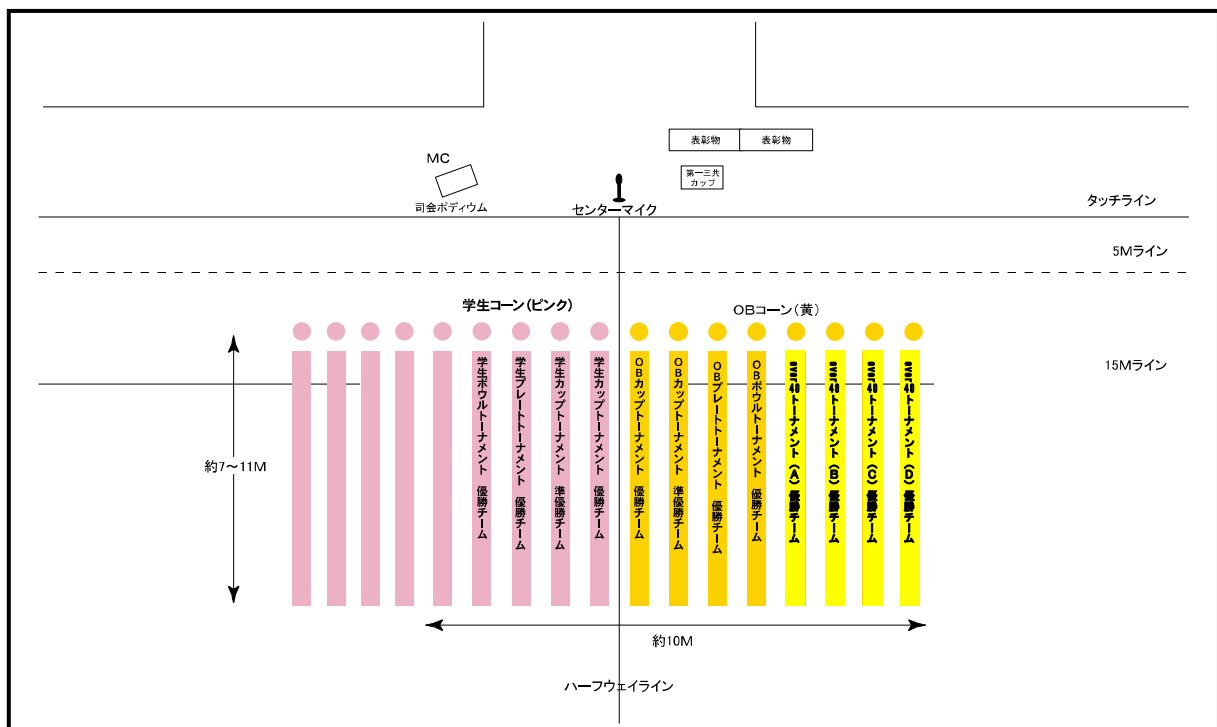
表彰物 表彰物

MC

第一三共カップ

司会ポディウム

センターマイク

タッチライン

5Mライン

学生コーン（ピンク）

OBコーン（黄）

15Mライン

約7～11M

学生ボウルトーナメント 優勝チーム

学生プレートトーナメント 優勝チーム

学生カップトーナメント 準優勝チーム

学生カップトーナメント 優勝チーム

OBカップトーナメント 優勝チーム

OBカップトーナメント 準優勝チーム

OBプレートトーナメント 優勝チーム

OBボウルトーナメント 優勝チーム

over40トーナメント（A）優勝チーム

over40トーナメント（B）優勝チーム

over40トーナメント（C）優勝チーム

over40トーナメント（D）優勝チーム

約10M

ハーフウェイライン